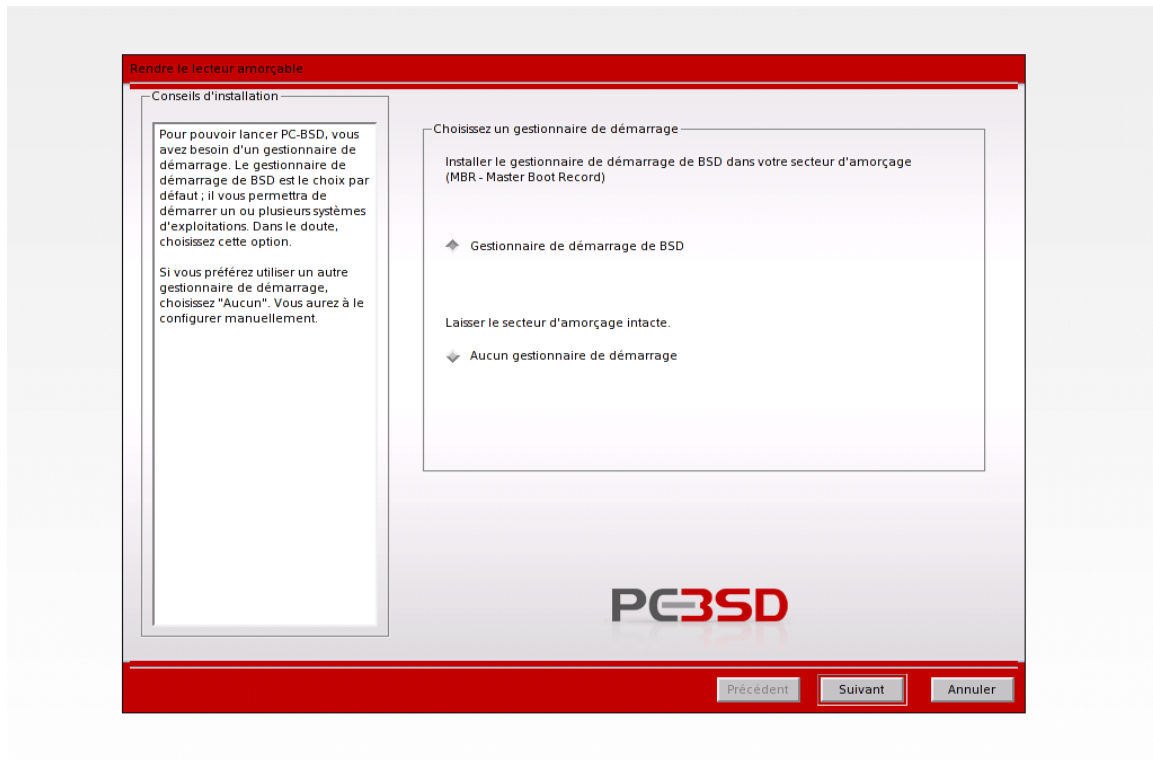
Rendre le lecteur amorçable

Conseils d'installation

Pour pouvoir lancer PC-BSD, vous avez besoin d'un gestionnaire de démarrage. Le gestionnaire de démarrage de BSD est le choix par défaut ; il vous permettra de démarrer un ou plusieurs systèmes d'exploitations. Dans le doute, choisissez cette option.

Si vous préférez utiliser un autre gestionnaire de démarrage, choisissez "Aucun". Vous aurez à le configurer manuellement.

Choisissez un gestionnaire de démarrage

Installer le gestionnaire de démarrage de BSD dans votre secteur d'amorçage (MBR - Master Boot Record)

Gestionnaire de démarrage de BSD

Laisser le secteur d'amorçage intacte.

Aucun gestionnaire de démarrage

PC BSD

Précédent
Suivant
Annuler